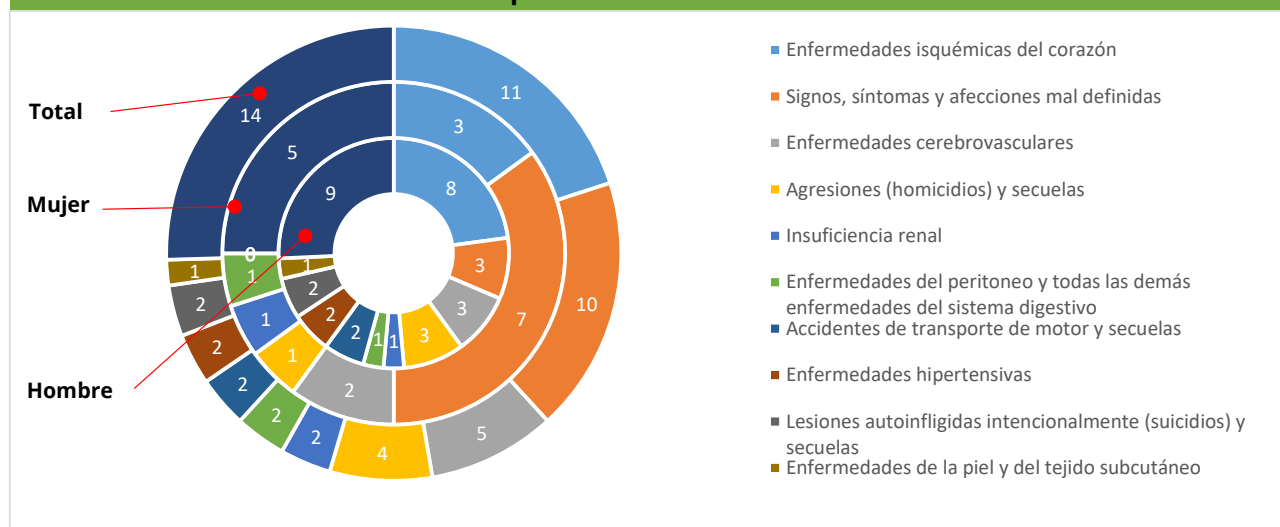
Total

Mujer

Hombre

11
3
8
10
7
3
5
3
4
3
2
2
1
1
2
2
1
1
2
2
2
1
2
2
1
1
0
1
1
14
5
9

Enfermedades isquémicas del corazón

Signos, síntomas y afecciones mal definidas

Enfermedades cerebrovasculares

Agresiones (homicidios) y secuelas

Insuficiencia renal

Enfermedades del peritoneo y todas las demás enfermedades del sistema digestivo

Accidentes de transporte de motor y secuelas

Enfermedades hipertensivas

Lesiones autoinfligidas intencionalmente (suicidios) y secuelas

Enfermedades de la piel y del tejido subcutáneo